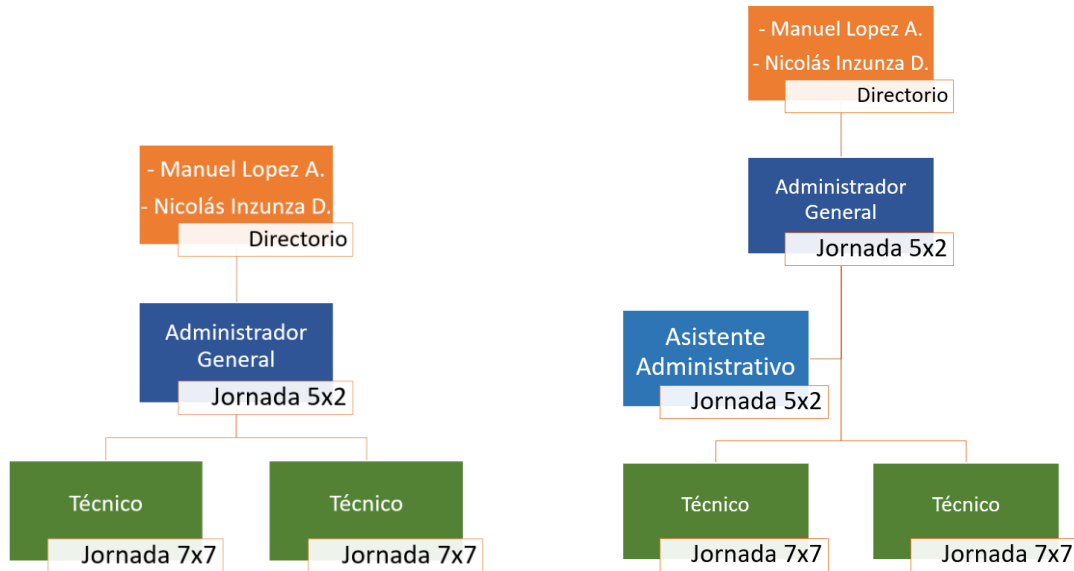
- Manuel Lopez A.
- Nicolás Inzunza D.
Directorio

Administrador General
Jornada 5x2

Técnico
Jornada 7x7

Técnico
Jornada 7x7

- Manuel Lopez A.
- Nicolás Inzunza D.
Directorio

Administrador General
Jornada 5x2

Asistente Administrativo
Jornada 5x2

Técnico
Jornada 7x7

Técnico
Jornada 7x7